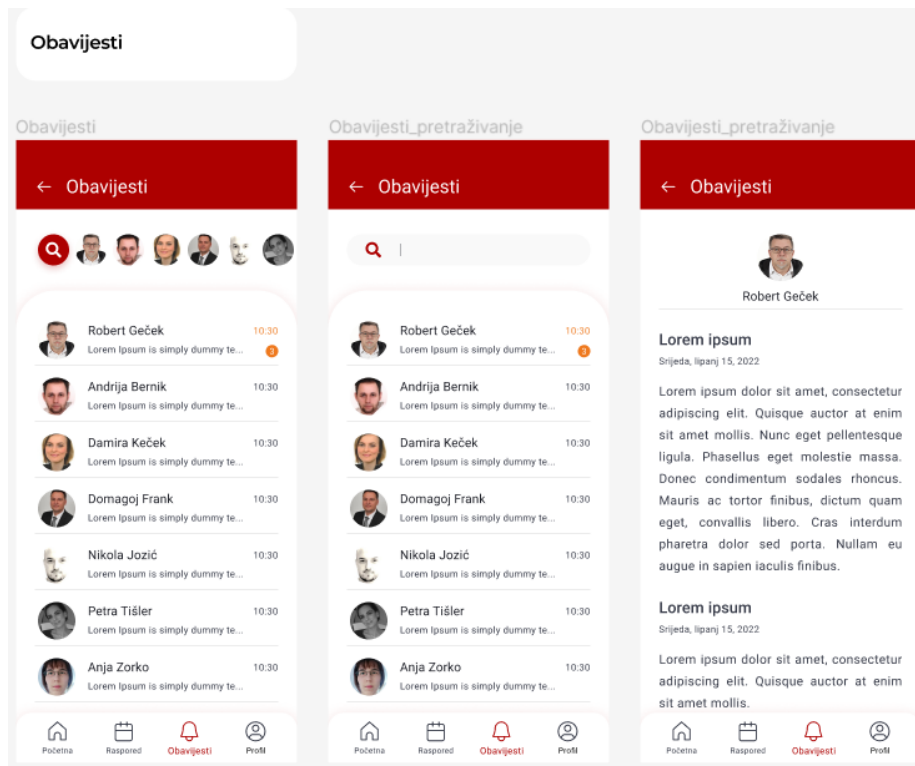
Obavijesti

Obavijesti

← Obavijesti

Robert Geček 10:30
Lorem Ipsum is simply dummy te... 3

Andrija Bernik 10:30
Lorem Ipsum is simply dummy te...

Damira Keček 10:30
Lorem Ipsum is simply dummy te...

Domagoj Frank 10:30
Lorem Ipsum is simply dummy te...

Nikola Jozić 10:30
Lorem Ipsum is simply dummy te...

Petra Tišler 10:30
Lorem Ipsum is simply dummy te...

Anja Zorko 10:30
Lorem Ipsum is simply dummy te...

Početna Raspored Obavijesti Profil

Obavijesti_pretraživanje

← Obavijesti

Robert Geček 10:30
Lorem Ipsum is simply dummy te... 3

Andrija Bernik 10:30
Lorem Ipsum is simply dummy te...

Damira Keček 10:30
Lorem Ipsum is simply dummy te...

Domagoj Frank 10:30
Lorem Ipsum is simply dummy te...

Nikola Jozić 10:30
Lorem Ipsum is simply dummy te...

Petra Tišler 10:30
Lorem Ipsum is simply dummy te...

Anja Zorko 10:30
Lorem Ipsum is simply dummy te...

Početna Raspored Obavijesti Profil

Obavijesti_pretraživanje

← Obavijesti

Robert Geček

Lorem ipsum

Srijeda, lipanj 15, 2022

Lorem ipsum dolor sit amet, consectetur adipiscing elit. Quisque auctor at enim sit amet mollis. Nunc eget pellentesque ligula. Phasellus eget molestie massa. Donec condimentum sodales rhoncus. Mauris ac tortor finibus, dictum quam eget, convallis libero. Cras interdum pharetra dolor sed porta. Nullam eu augue in sapien iaculis finibus.

Lorem ipsum

Srijeda, lipanj 15, 2022

Lorem ipsum dolor sit amet, consectetur adipiscing elit. Quisque auctor at enim sit amet mollis.

Početna Raspored Obavijesti Profil